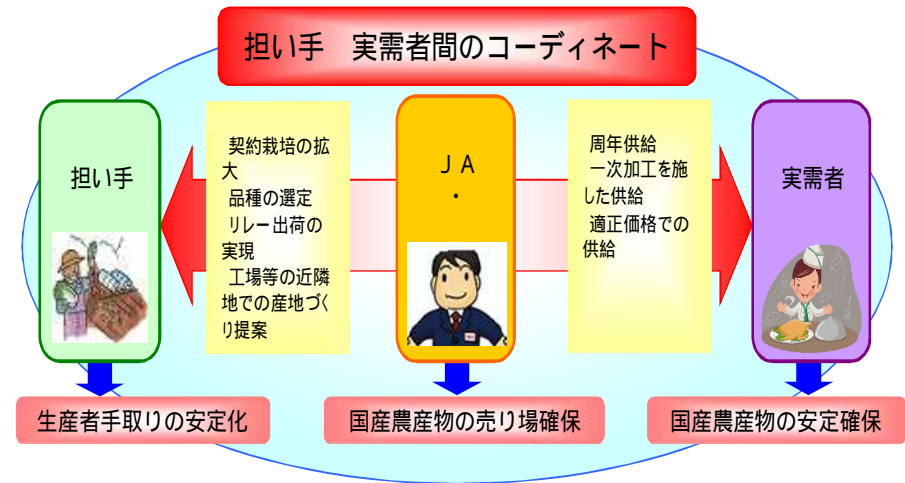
担い手　実需者間のコーディネート

担い手

契約栽培の拡大
品種の選定
リレー出荷の実現
工場等の近隣地での産地づくり提案

ＪＡ
・

周年供給
一次加工を施した供給
適正価格での供給

実需者

生産者手取りの安定化

国産農産物の売り場確保

国産農産物の安定確保